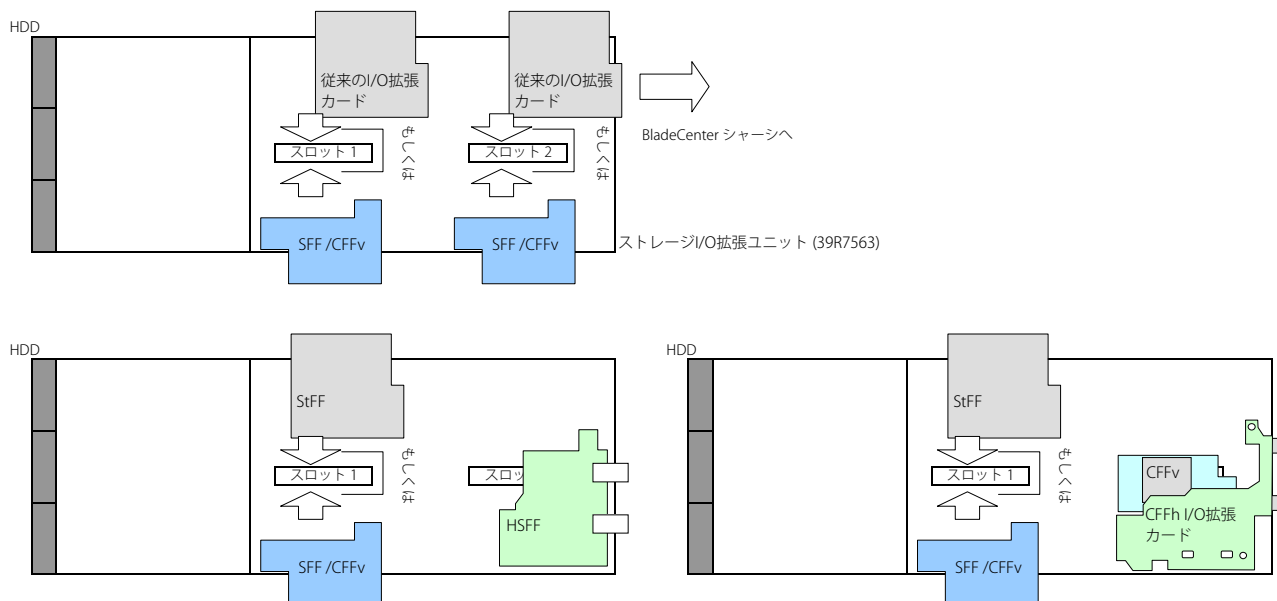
HDD

従来のI/O拡張カード

従来のI/O拡張カード

BladeCenter シャーシへ

スロット 1

もしくは

スロット 2

もしくは

SFF /CFFv

SFF /CFFv

ストレージI/O拡張ユニット (39R7563)

HDD

StFF

スロット 1

もしくは

スロッ

HSFF

SFF /CFFv

HDD

StFF

スロット 1

もしくは

CFFv

CFFh I/O拡張カード

SFF /CFFv